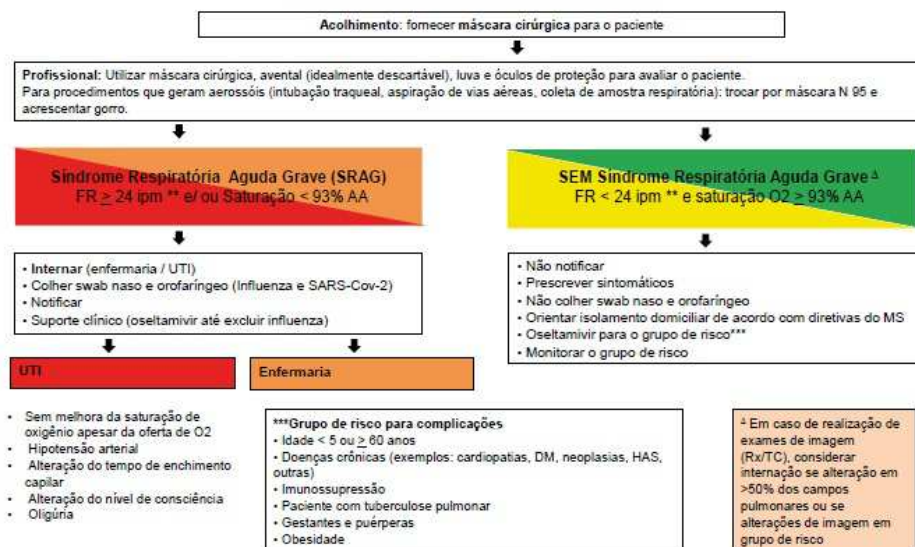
**Acolhimento**: fornecer **máscara cirúrgica** para o paciente

**Profissional:** Utilizar máscara cirúrgica, avental (idealmente descartável), luva e óculos de proteção para avaliar o paciente.
Para procedimentos que geram aerossóis (intubação traqueal, aspiração de vias aéreas, coleta de amostra respiratória): trocar por máscara N 95 e acrescentar gorro.

**Síndrome Respiratória Aguda Grave (SRAG)**
FR $\geq$ 24 ipm ** e/ ou Saturação < 93% AA

- **Internar** (enfermaria / UTI)
- Colher swab naso e orofaríngeo (Influenza e SARS-Cov-2)
- Notificar
- Suporte clínico (oseltamivir até excluir influenza)

**UTI**

- Sem melhora da saturação de oxigênio apesar da oferta de O2
- Hipotensão arterial
- Alteração do tempo de enchimento capilar
- Alteração do nível de consciência
- Oligúria

**Enfermaria**

***Grupo de risco para complicações**
- Idade < 5 ou $\geq$ 60 anos
- Doenças crônicas (exemplos: cardiopatias, DM, neoplasias, HAS, outras)
- Imunossupressão
- Paciente com tuberculose pulmonar
- Gestantes e puérperas
- Obesidade

**SEM Síndrome Respiratória Aguda Grave** $^{\Delta}$
FR < 24 ipm ** e saturação O2 $\geq$ 93% AA

- Não notificar
- Prescrever sintomáticos
- Não colher swab naso e orofaríngeo
- Orientar isolamento domiciliar de acordo com diretivas do MS
- Oseltamivir para o grupo de risco***
- Monitorar o grupo de risco

$^{\Delta}$ Em caso de realização de exames de imagem (Rx/TC), considerar internação se alteração em >50% dos campos pulmonares ou se alterações de imagem em grupo de risco